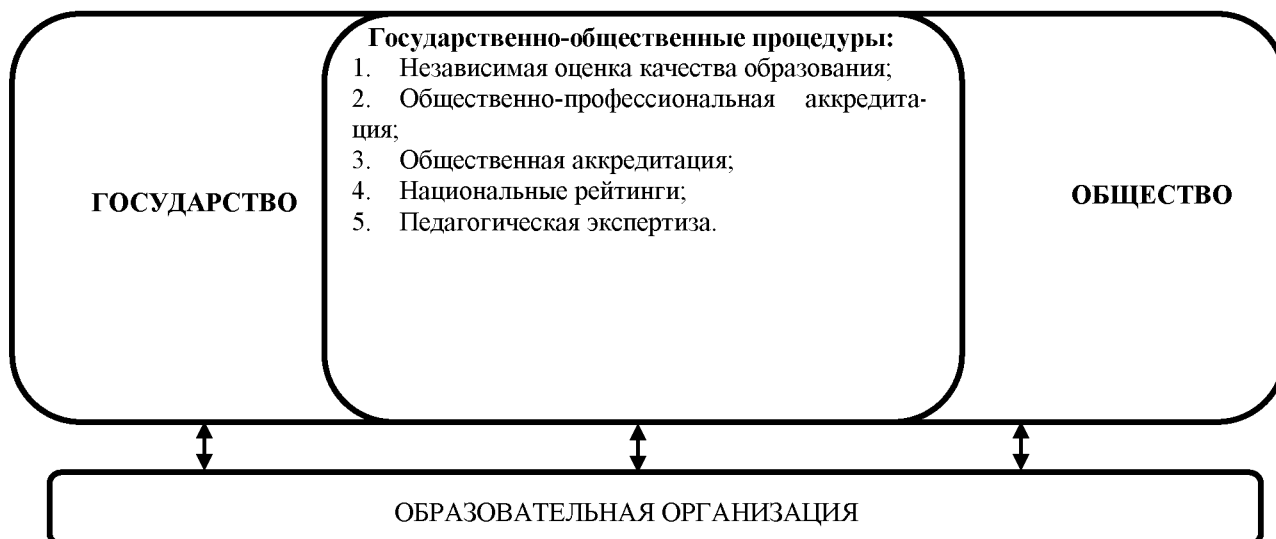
ГОСУДАРСТВО

Государственно-общественные процедуры:
1. Независимая оценка качества образования;
2. Общественно-профессиональная аккредитация;
3. Общественная аккредитация;
4. Национальные рейтинги;
5. Педагогическая экспертиза.

ОБЩЕСТВО

ОБРАЗОВАТЕЛЬНАЯ ОРГАНИЗАЦИЯ